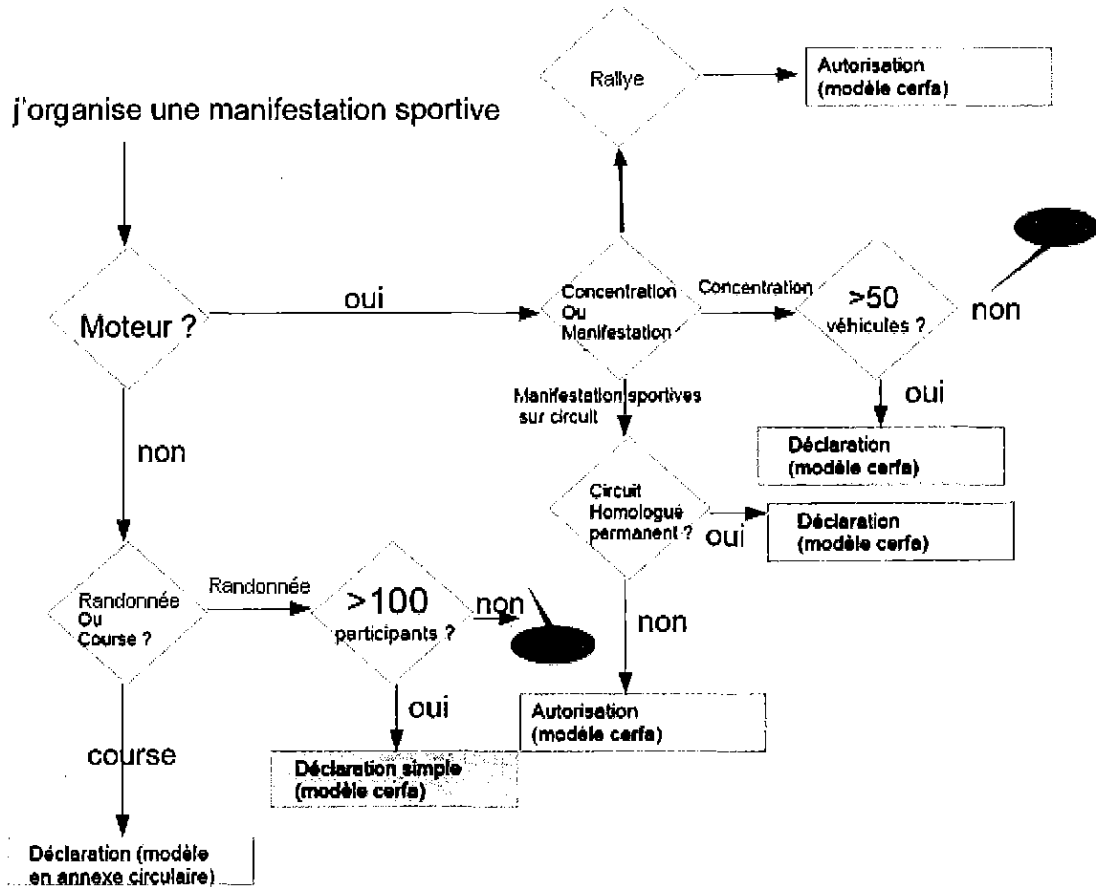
j'organise une manifestation sportive

Rallye

Autorisation (modèle cerfa)

Moteur ?

oui

Concentration Ou Manifestation

Concentration

>50 véhicules ?

non

oui

Déclaration (modèle cerfa)

Manifestation sportives sur circuit

Circuit Homologué permanent ?

oui

Déclaration (modèle cerfa)

non

non

Randonnée Ou Course ?

Randonnée

>100 participants ?

non

oui

Autorisation (modèle cerfa)

course

Déclaration simple (modèle cerfa)

Déclaration (modèle en annexe circulaire)